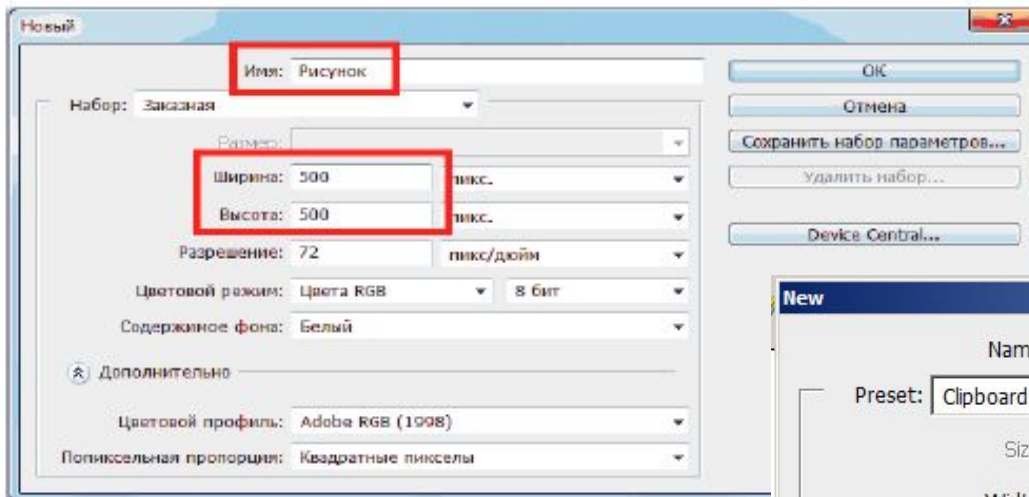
Новый

Имя: Рисунок

Набор: Заказная

Размер:

Ширина: 500 пикс.

Высота: 500 пикс.

Разрешение: 72 пикс/дюйм

Цветовой режим: Цвета RGB 8 бит

Содержимое фона: Белый

Дополнительно

Цветовой профиль: Adobe RGB (1998)

Попиксельная пропорция: Квадратные пикселы

OK

Отмена

Сохранить набор параметров...

Удалить набор...

Device Central...

New

Nam

Preset: Clipboard

Siz